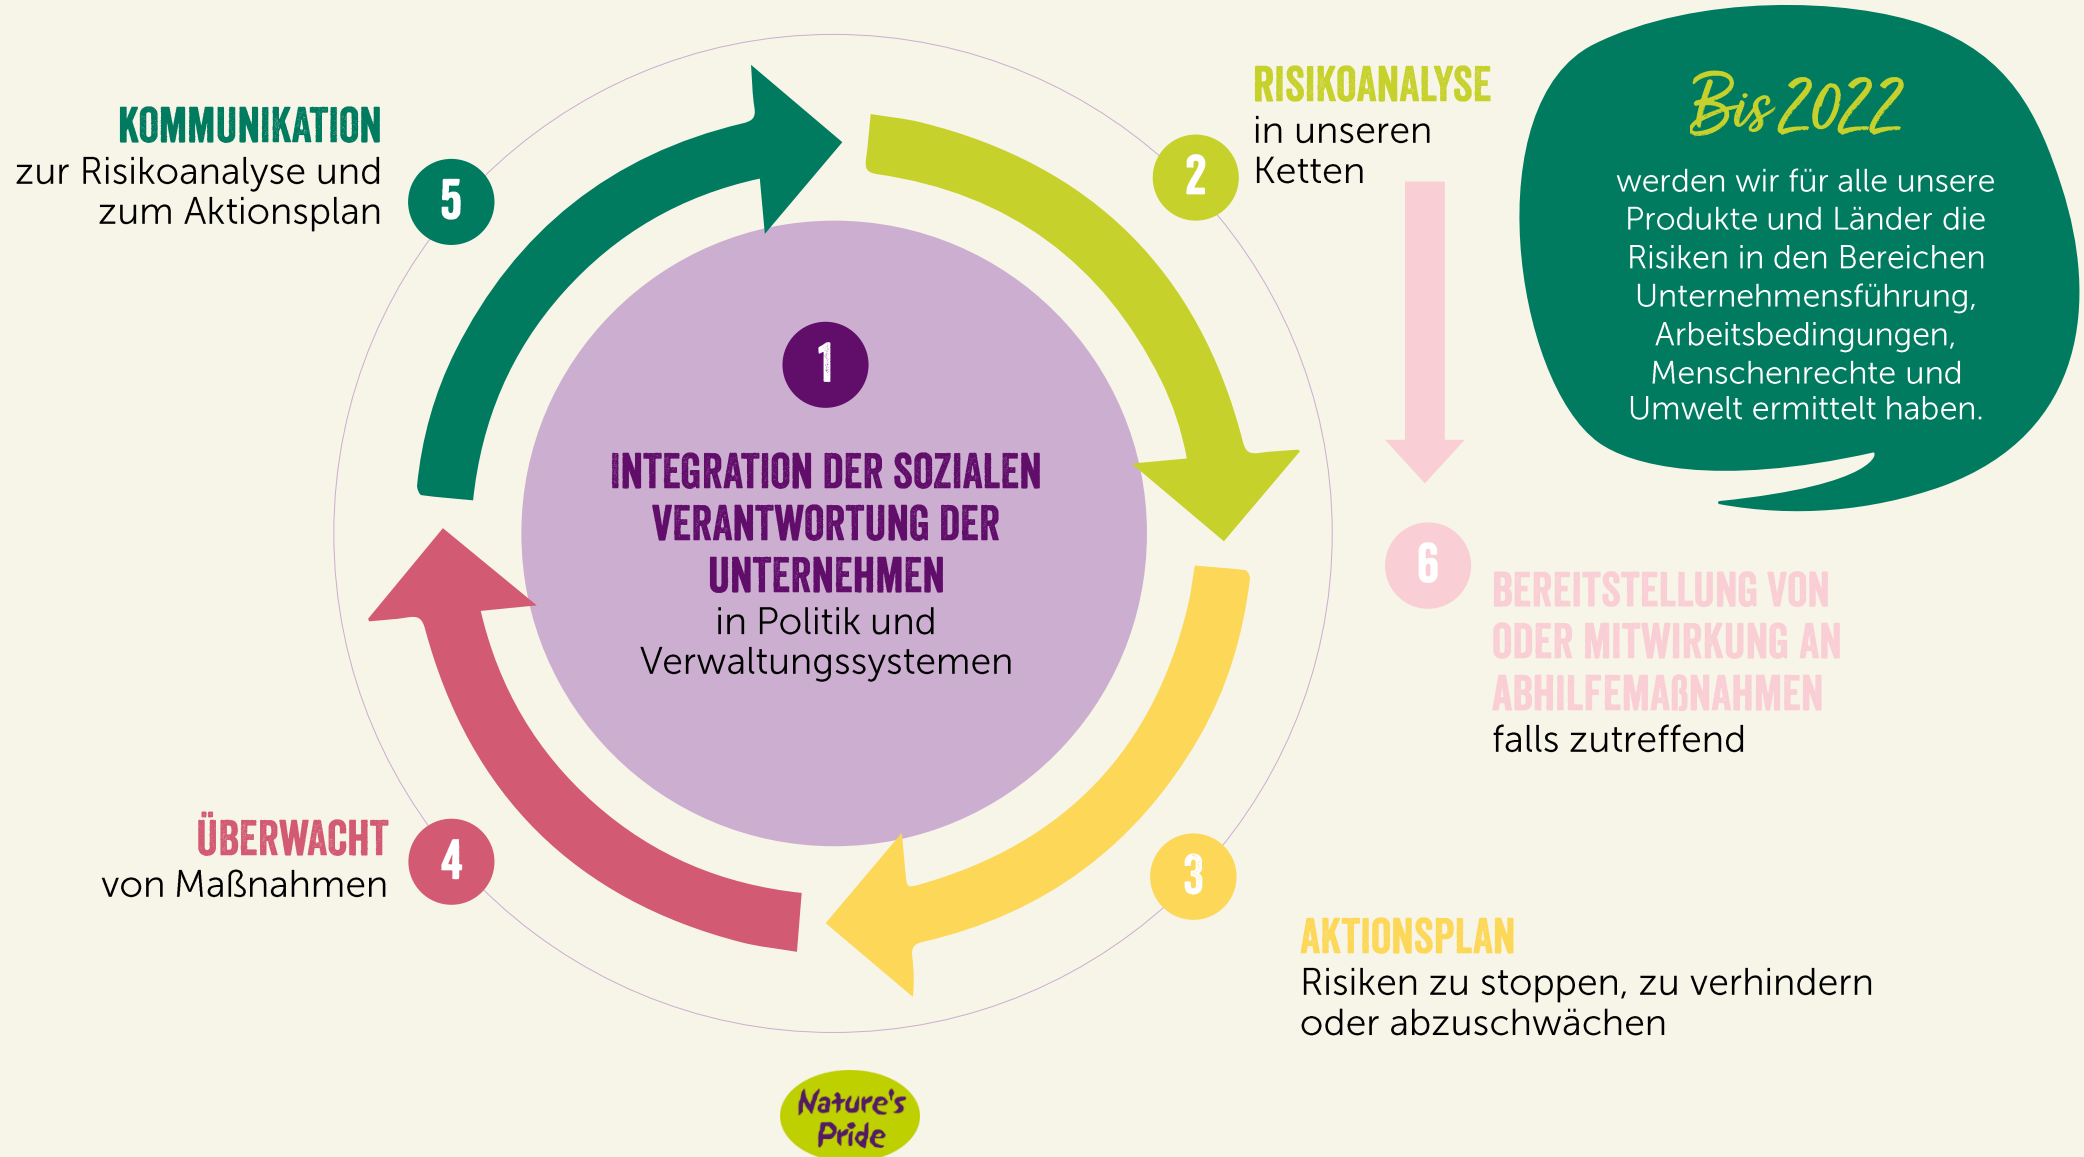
5
KOMMUNIKATION
zur Risikoanalyse und zum Aktionsplan

2
RISIKOANALYSE
in unseren Ketten

Bis 2022
werden wir für alle unsere Produkte und Länder die Risiken in den Bereichen Unternehmensführung, Arbeitsbedingungen, Menschenrechte und Umwelt ermittelt haben.

1
INTEGRATION DER SOZIALEN VERANTWORTUNG DER UNTERNEHMEN
in Politik und Verwaltungssystemen

6
BEREITSTELLUNG VON ODER MITWIRKUNG AN ABHILFEMAßNAHMEN
falls zutreffend

4
ÜBERWACHT
von Maßnahmen

3
AKTIONSPLAN
Risiken zu stoppen, zu verhindern oder abzuschwächen

Nature's Pride